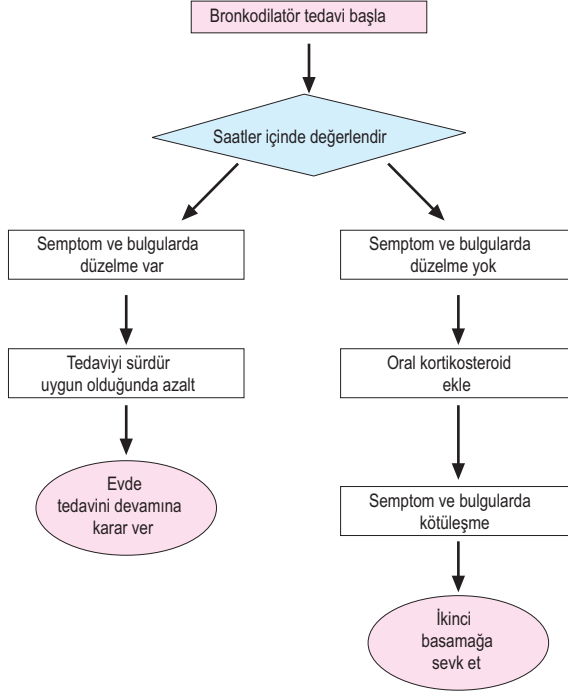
Bronkodilatör tedavi başla

Saatler içinde değerlendir

Semptom ve bulgularda düzelme var

Semptom ve bulgularda düzelme yok

Tedaviyi sürdür uygun olduğunda azalt

Oral kortikosteroid ekle

Evde tedavini devamına karar ver

Semptom ve bulgularda kötüleşme

İkinci basamağa sevk et